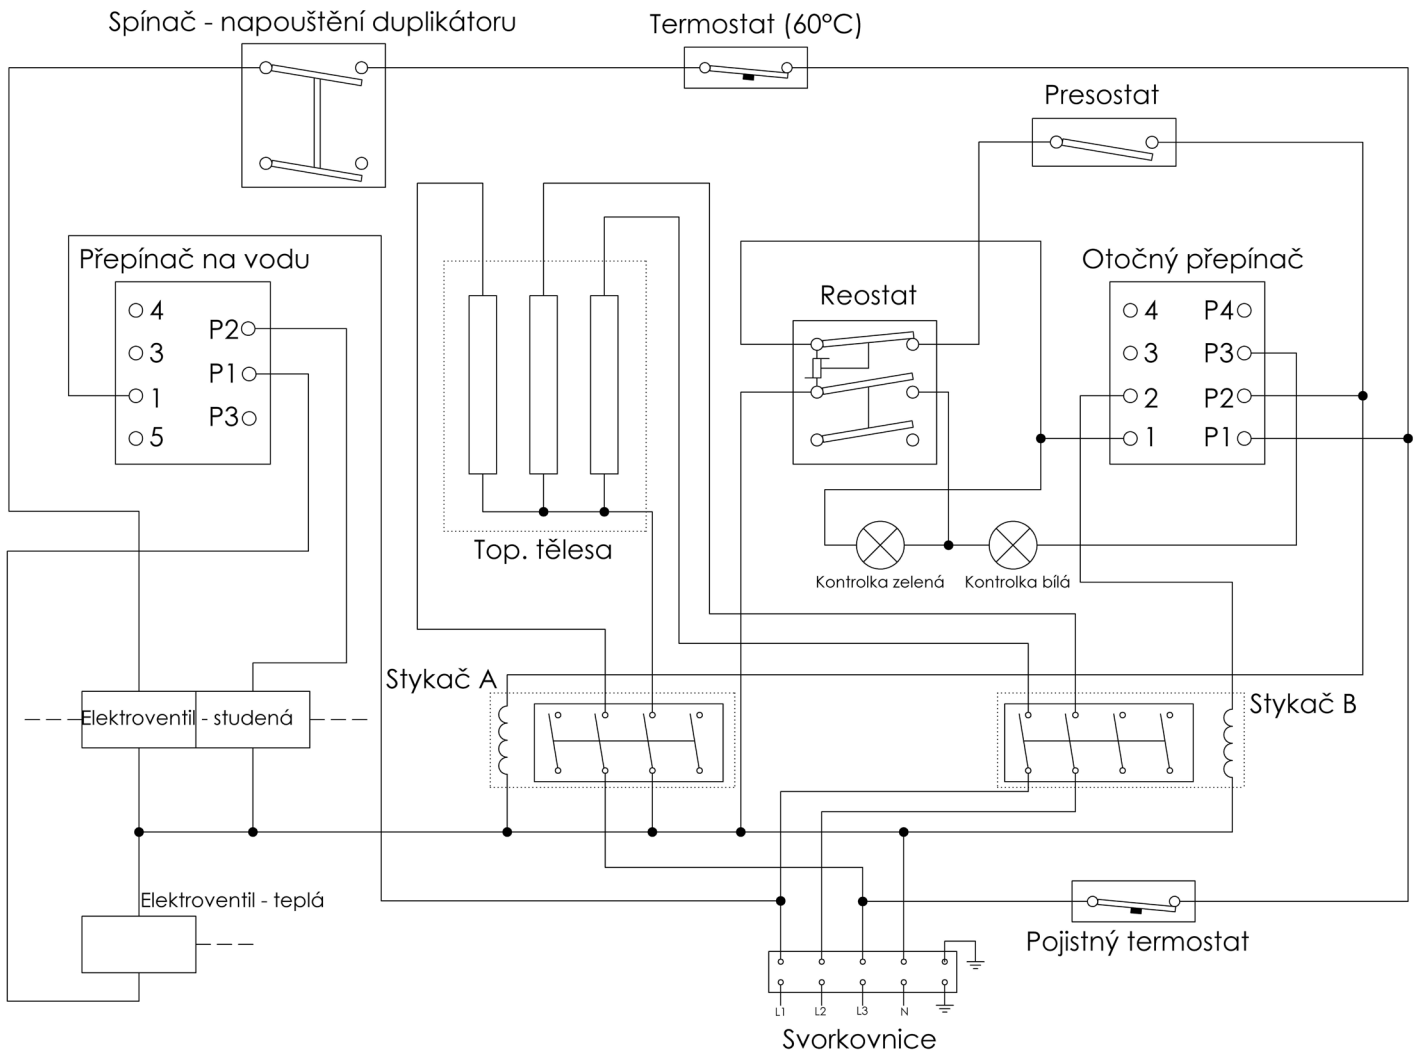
Spínač - napouštění duplikátoru

Termostat (60°C)

Presostat

Přepínač na vodu

4
3
1
5
P2
P1
P3

Reostat

Otočný přepínač

4
3
2
1
P4
P3
P2
P1

Top. tělesa

Kontrolka zelená

Kontrolka bílá

Stykač A

Stykač B

Elektroventil - studená

Elektroventil - teplá

Pojistný termostat

L1 L2 L3 N

Svorkovnice